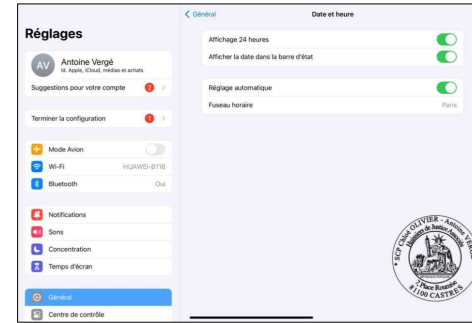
Réglages

AV Antoine Vergé
Id. Apple, iCloud, médias et achats

Suggestions pour votre compte 2

Terminer la configuration 1

Mode Avion

Wi-Fi HUAWEI-B116

Bluetooth Oui

Notifications

Sons

Concentration

Temps d'écran

Général

Centre de contrôle

< Général

Date et heure

Affichage 24 heures

Afficher la date dans la barre d'état

Réglage automatique

Fuseau horaire Paris

SCP Chloé OLIVIER - Antoine VERGÉ
Huissiers de Justice Associés
2 Place Roques
81100 CASTRES